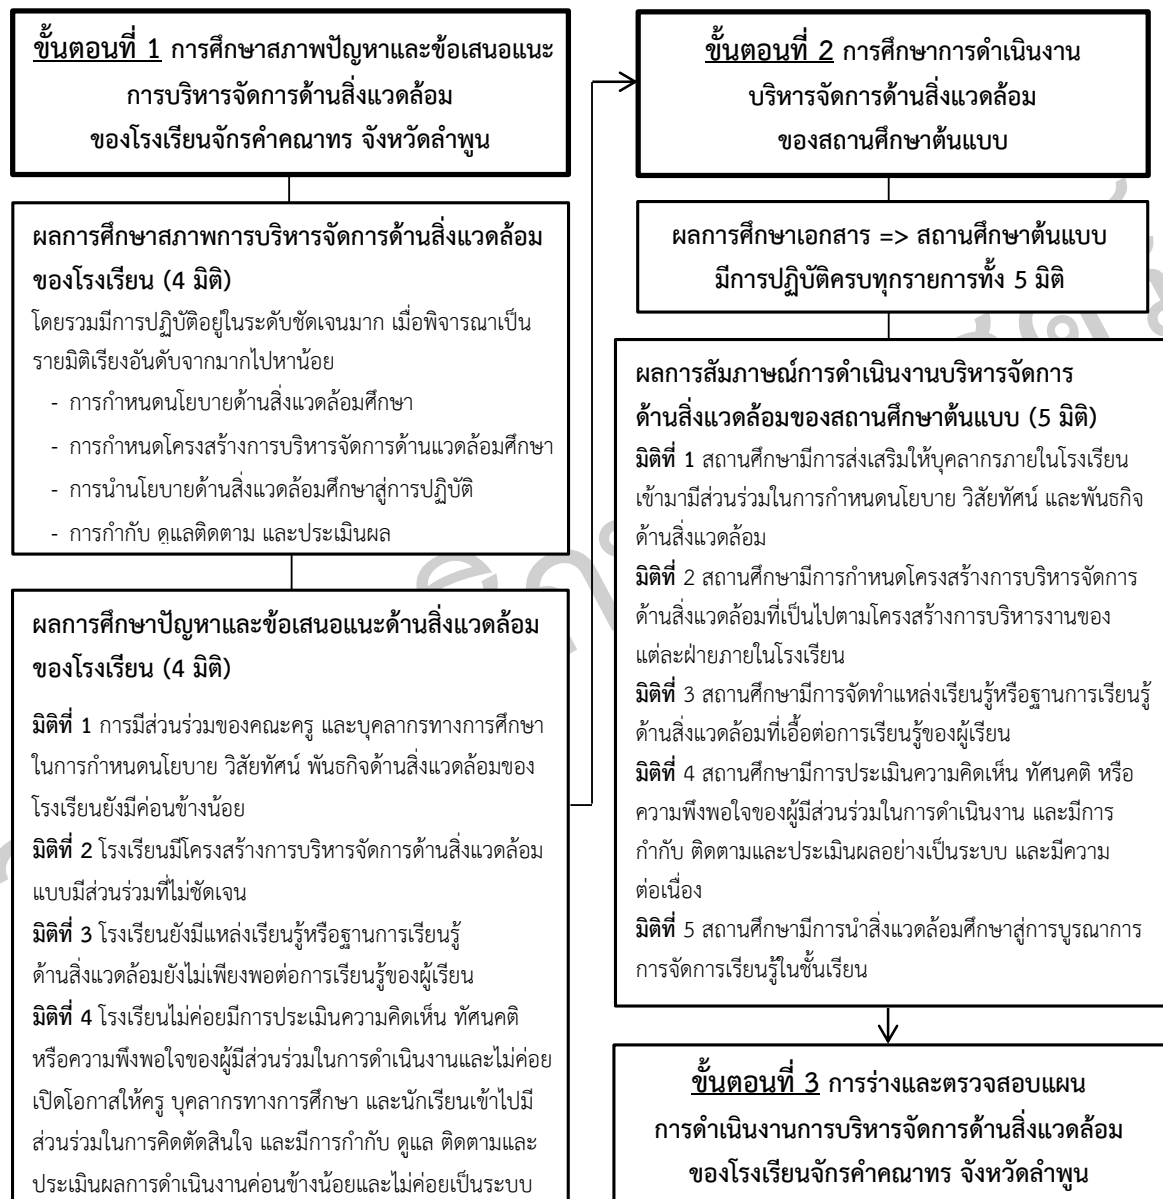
ขั้นตอนที่ 1 การศึกษาสภาพปัญหาและข้อเสนอแนะการบริหารจัดการด้านสิ่งแวดล้อมของโรงเรียนจักรคำคณาทร จังหวัดลำพูน

ผลการศึกษาสภาพการบริหารจัดการด้านสิ่งแวดล้อมของโรงเรียน (4 มิติ)

โดยรวมมีการปฏิบัติอยู่ในระดับชัดเจนมาก เมื่อพิจารณาเป็นรายมิติเรียงอันดับจากมากไปหาน้อย

- การกำหนดนโยบายด้านสิ่งแวดล้อมศึกษา
- การกำหนดโครงสร้างการบริหารจัดการด้านแวดล้อมศึกษา
- การนำนโยบายด้านสิ่งแวดล้อมศึกษาสู่การปฏิบัติ
- การกำกับ ดูแลติดตาม และประเมินผล

ผลการศึกษาปัญหาและข้อเสนอแนะด้านสิ่งแวดล้อมของโรงเรียน (4 มิติ)

มิติที่ 1 การมีส่วนร่วมของคณะครู และบุคลากรทางการศึกษาในการกำหนดนโยบาย วิสัยทัศน์ พันธกิจด้านสิ่งแวดล้อมของโรงเรียนยังมีค่อนข้างน้อย

มิติที่ 2 โรงเรียนมีโครงสร้างการบริหารจัดการด้านสิ่งแวดล้อมแบบมีส่วนร่วมที่ไม่ชัดเจน

มิติที่ 3 โรงเรียนยังมีแหล่งเรียนรู้หรือฐานการเรียนรู้ด้านสิ่งแวดล้อมยังไม่เพียงพอต่อการเรียนรู้ของผู้เรียน

มิติที่ 4 โรงเรียนไม่ค่อยมีการประเมินความคิดเห็น ทัศนคติ หรือความพึงพอใจของผู้มีส่วนร่วมในการดำเนินงานและไม่ค่อยเปิดโอกาสให้ครู บุคลากรทางการศึกษา และนักเรียนเข้าไปมีส่วนร่วมในการคิดตัดสินใจ และมีการกำกับ ดูแล ติดตามและประเมินผลการดำเนินงานค่อนข้างน้อยและไม่ค่อยเป็นระบบ

ขั้นตอนที่ 2 การศึกษาการดำเนินงานบริหารจัดการด้านสิ่งแวดล้อมของสถานศึกษาต้นแบบ

ผลการศึกษาเอกสาร => สถานศึกษาต้นแบบมีการปฏิบัติครบทุกรายการทั้ง 5 มิติ

ผลการสัมภาษณ์การดำเนินงานบริหารจัดการด้านสิ่งแวดล้อมของสถานศึกษาต้นแบบ (5 มิติ)

มิติที่ 1 สถานศึกษามีการส่งเสริมให้บุคลากรภายในโรงเรียนเข้ามามีส่วนร่วมในการกำหนดนโยบาย วิสัยทัศน์ และพันธกิจด้านสิ่งแวดล้อม

มิติที่ 2 สถานศึกษามีการกำหนดโครงสร้างการบริหารจัดการด้านสิ่งแวดล้อมที่เป็นไปตามโครงสร้างการบริหารงานของแต่ละฝ่ายภายในโรงเรียน

มิติที่ 3 สถานศึกษามีการจัดทำแหล่งเรียนรู้หรือฐานการเรียนรู้ด้านสิ่งแวดล้อมที่เอื้อต่อการเรียนรู้ของผู้เรียน

มิติที่ 4 สถานศึกษามีการประเมินความคิดเห็น ทัศนคติ หรือความพึงพอใจของผู้มีส่วนร่วมในการดำเนินงาน และมีการกำกับ ติดตามและประเมินผลอย่างเป็นระบบ และมีความต่อเนื่อง

มิติที่ 5 สถานศึกษามีการนำสิ่งแวดล้อมศึกษาสู่การบูรณาการการจัดการเรียนรู้ในชั้นเรียน

ขั้นตอนที่ 3 การร่างและตรวจสอบแผนการดำเนินงานการบริหารจัดการด้านสิ่งแวดล้อมของโรงเรียนจักรคำคณาทร จังหวัดลำพูน